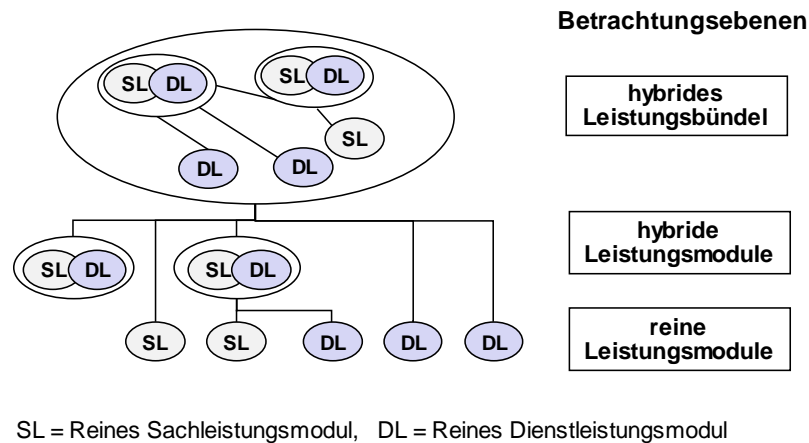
Betrachtungsebenen

SL DL
SL DL
SL
DL
DL

hybrides Leistungsbündel

SL DL
SL DL

hybride Leistungsmodule

SL
SL
DL
DL
DL

reine Leistungsmodule

SL = Reines Sachleistungsmodul, DL = Reines Dienstleistungsmodul